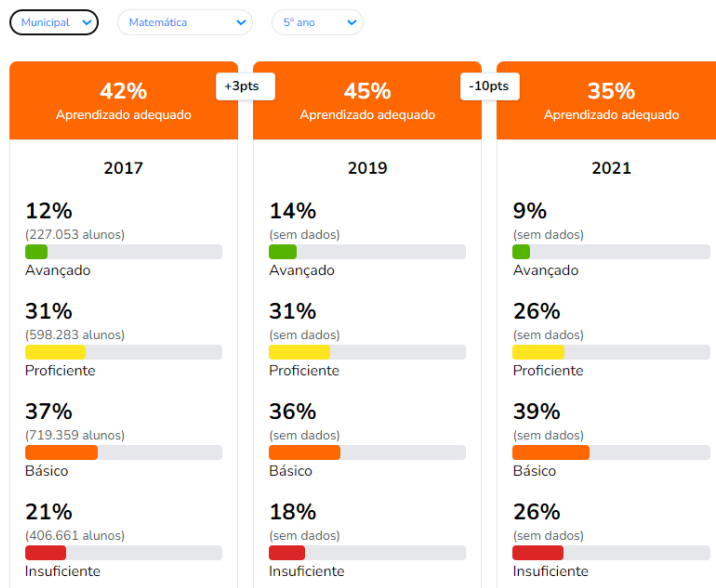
Municipal
Matemática
5º ano

42%
Aprendizado adequado

+3pts

2017

12%
(227.053 alunos)
Avançado

31%
(598.283 alunos)
Proficiente

37%
(719.359 alunos)
Básico

21%
(406.661 alunos)
Insuficiente

45%
Aprendizado adequado

-10pts

2019

14%
(sem dados)
Avançado

31%
(sem dados)
Proficiente

36%
(sem dados)
Básico

18%
(sem dados)
Insuficiente

35%
Aprendizado adequado

2021

9%
(sem dados)
Avançado

26%
(sem dados)
Proficiente

39%
(sem dados)
Básico

26%
(sem dados)
Insuficiente